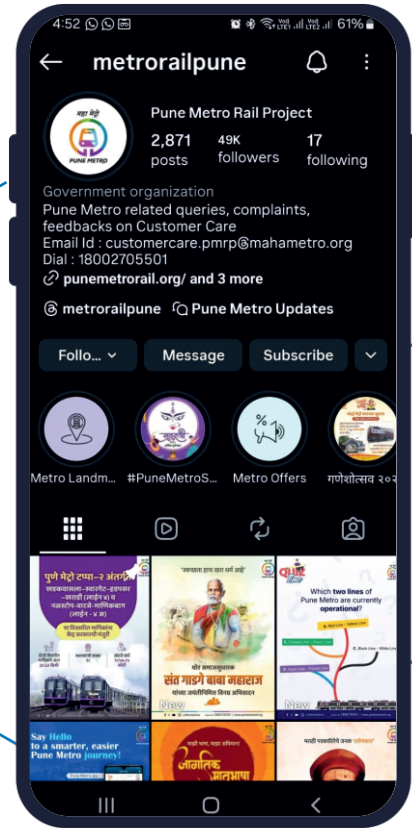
4:52 61%

metrorailpune

महा मेट्रो
PUNE METRO

Pune Metro Rail Project
2,871 posts
49K followers
17 following

Government organization
Pune Metro related queries, complaints, feedbacks on Customer Care
Email Id : customercare.pmrp@mahametro.org
Dial : 18002705501
punemetrorail.org/ and 3 more

metrorailpune
Pune Metro Updates

Follo...
Message
Subscribe

Metro Landm...
#PuneMetroS...
Metro Offers
गणेशोत्सव २०...

पुणे मेट्रो टप्पा-२ अंतर्गत

"स्वच्छता हाच खरा धर्म आहे"
थोर समाजसुधारक
संत गाडगे बाबा महाराज
यांना जयंतीनिमित्त विनम्र अभिवादन

Which two lines of Pune Metro are currently operational?

Say Hello to a smarter, easier Pune Metro journey!

जागतिक

मराठी भाषा